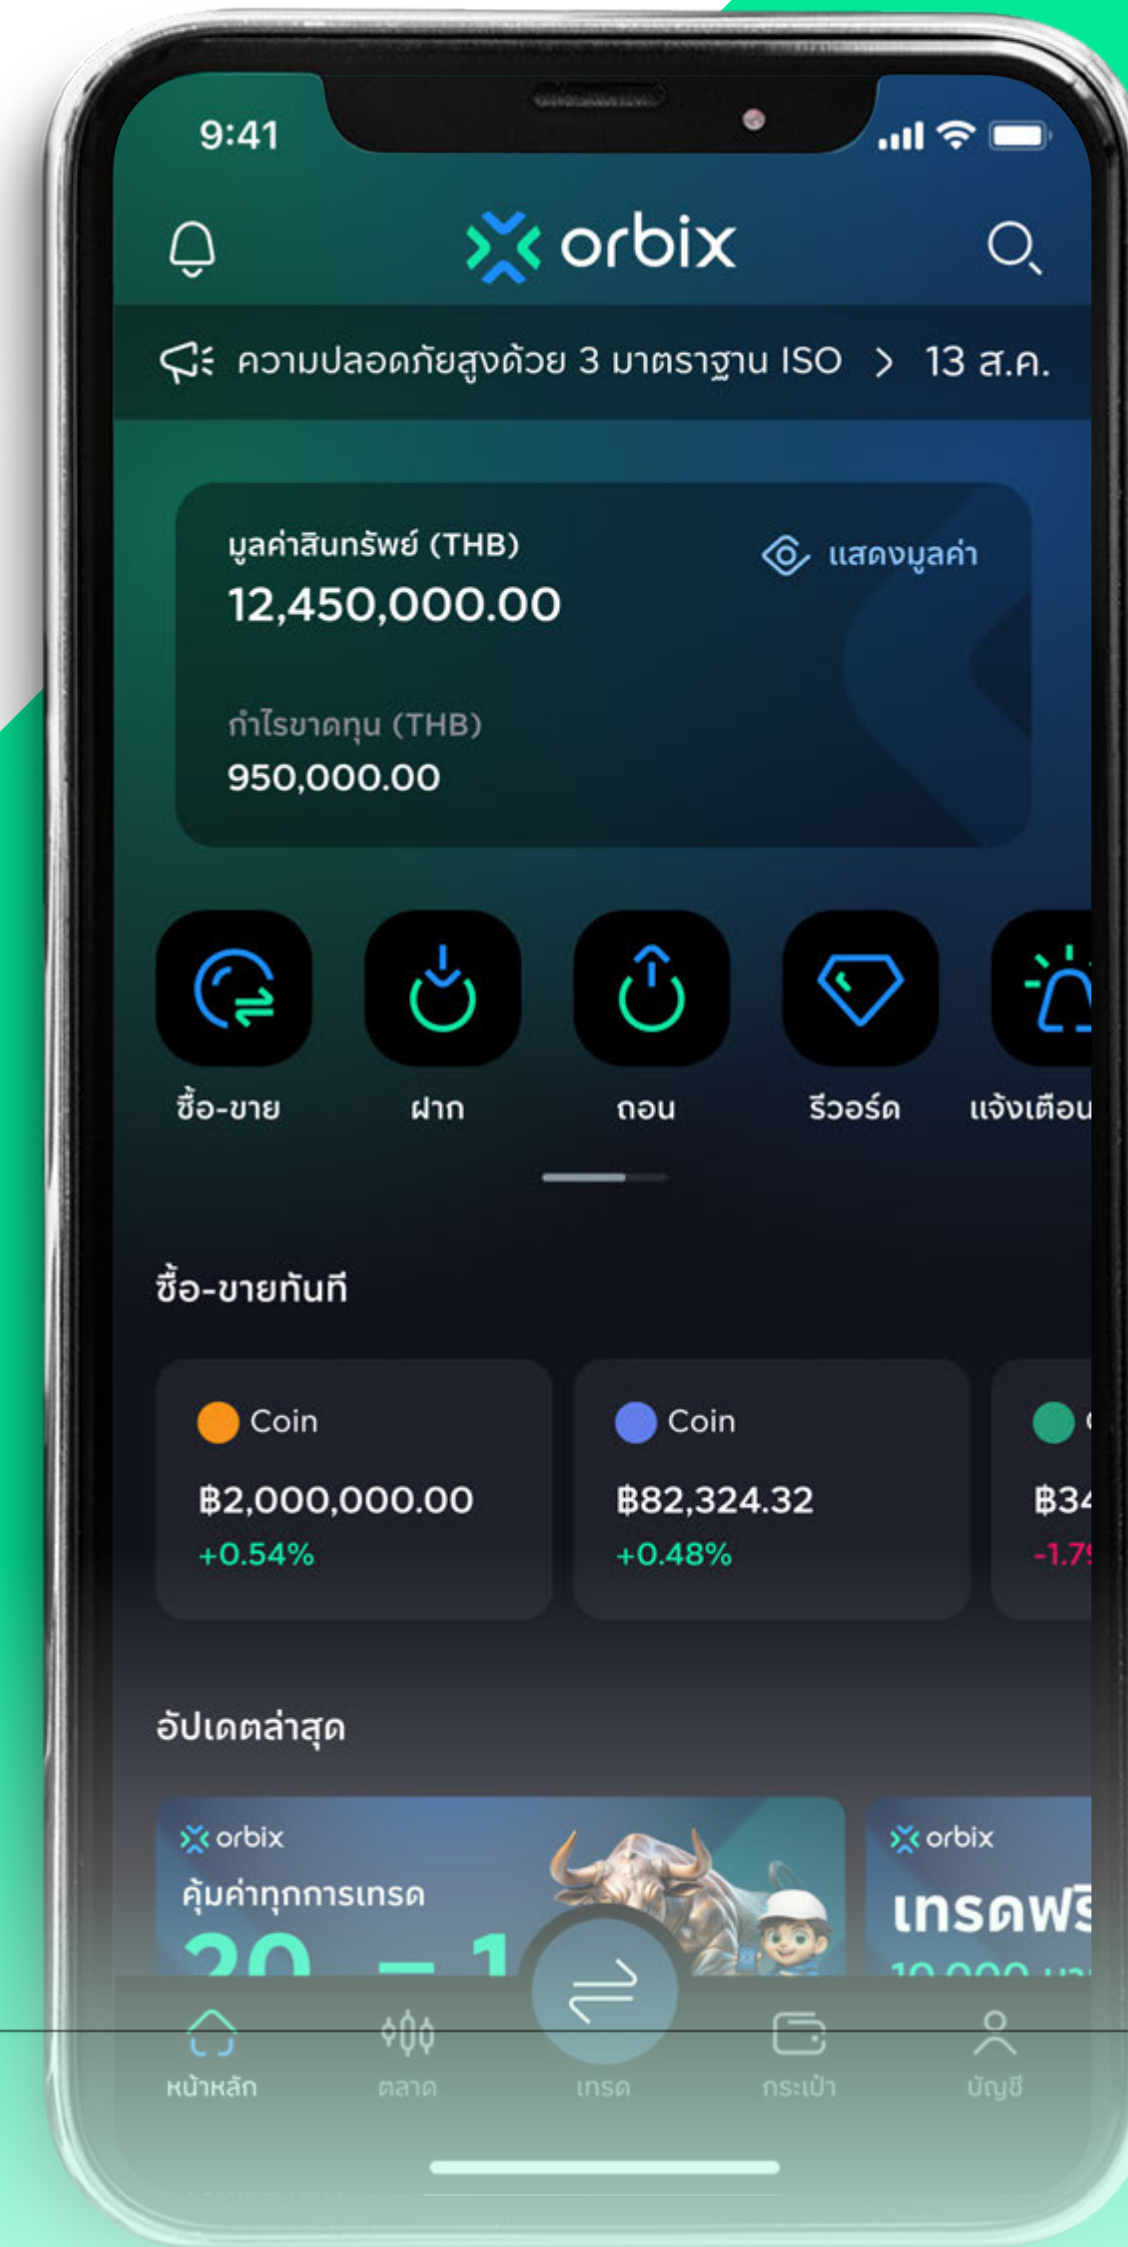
9:41

orbix

ความปลอดภัยสูงด้วย 3 มาตราฐาน ISO > 13 ส.ค.

มูลค่าสินทรัพย์ (THB)
12,450,000.00

แสดงมูลค่า

กำไรขาดทุน (THB)
950,000.00

ซื้อ-ขาย
ฝาก
ถอน
รีวอร์ด
แจ้งเตือน

ซื้อ-ขายทันที

Coin
฿2,000,000.00
+0.54%

Coin
฿82,324.32
+0.48%

฿34
-1.7

อัปเดตล่าสุด

orbix
คุ้มค่าทุกการเทรด
20 — 1

orbix
เทรดฟรี
10,000

หน้าหลัก
ตลาด
เทรด
กระเป๋า
บัญชี